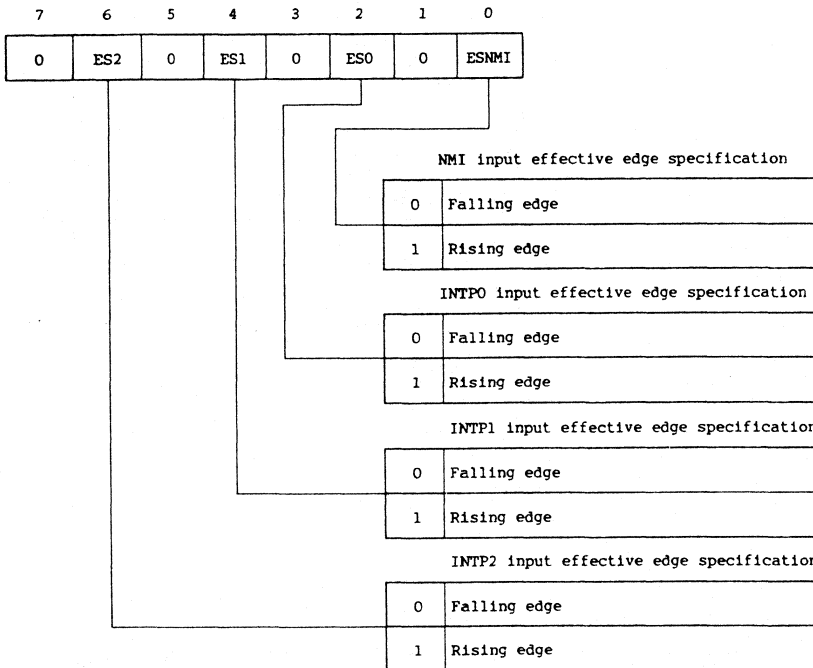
| 7 | 6 | 5 | 4 | 3 | 2 | 1 | 0 |
|---|---|---|---|---|---|---|---|
| 0 | ES2 | 0 | ES1 | 0 | ES0 | 0 | ESNMI |

NMI input effective edge specification

| | |
|---|---|
| 0 | Falling edge |
| 1 | Rising edge |

INTP0 input effective edge specification

| | |
|---|---|
| 0 | Falling edge |
| 1 | Rising edge |

INTP1 input effective edge specificatio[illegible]

| | |
|---|---|
| 0 | Falling edge |
| 1 | Rising edge |

INTP2 input effective edge specificatio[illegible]

| | |
|---|---|
| 0 | Falling edge |
| 1 | Rising edge |